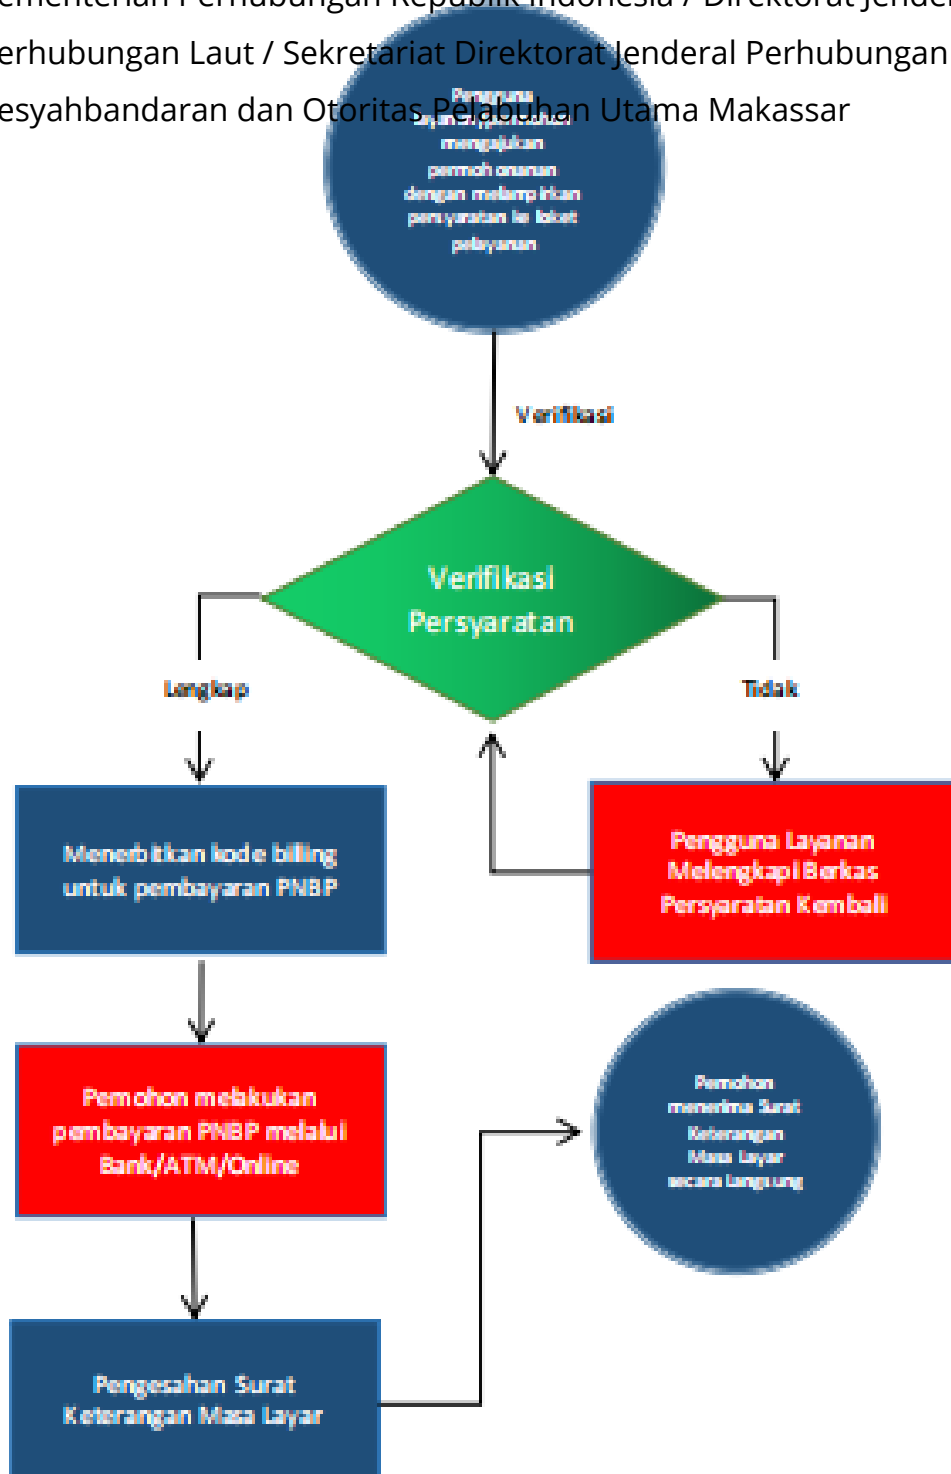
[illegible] Perhubungan Republik Indonesia / Direktorat Jendeal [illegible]erhubungan Laut / Sekretariat Direktorat Jenderal Perhubungan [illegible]esyahbandaran dan Otoritas Pelabuhan Utama Makassar

Pengguna layanan/pemohon mengajukan permohonan dengan melampirkan persyaratan ke loket pelayanan

Verifikasi

Verifikasi Persyaratan

Lengkap

Tidak

Menerbitkan kode billing untuk pembayaran PNBP

Pengguna Layanan Melengkapi Berkas Persyaratan Kembali

Pemohon melakukan pembayaran PNBP melalui Bank/ATM/Online

Pemohon menerima Surat Keterangan Masa Layar secara langsung

Pengesahan Surat Keterangan Masa Layar